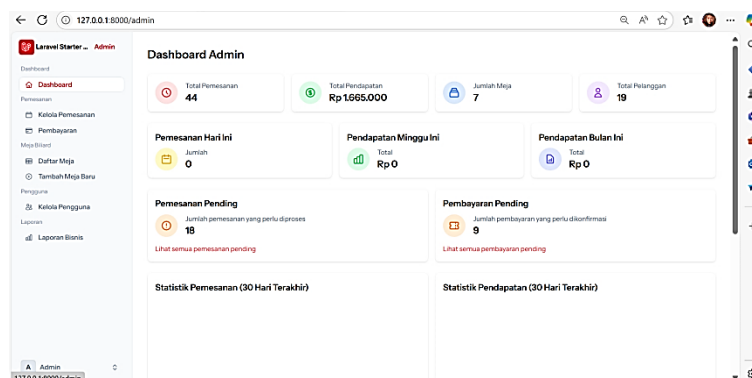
127.0.0.1:8000/admin

Laravel Starter ... Admin

Dashboard
Dashboard
Pemesanan
Kelola Pemesanan
Pembayaran
Meja Biliard
Daftar Meja
Tambah Meja Baru
Pengguna
Kelola Pengguna
Laporan
Laporan Bisnis

A Admin

127.0.0.1:8000/admin

Dashboard Admin

Total Pemesanan
44

Total Pendapatan
Rp 1.665.000

Jumlah Meja
7

Total Pelanggan
19

Pemesanan Hari Ini
Jumlah
0

Pendapatan Minggu Ini
Total
Rp 0

Pendapatan Bulan Ini
Total
Rp 0

Pemesanan Pending
Jumlah pemesanan yang perlu diproses
18
Lihat semua pemesanan pending

Pembayaran Pending
Jumlah pembayaran yang perlu dikonfirmasi
9
Lihat semua pembayaran pending

Statistik Pemesanan (30 Hari Terakhir)

Statistik Pendapatan (30 Hari Terakhir)